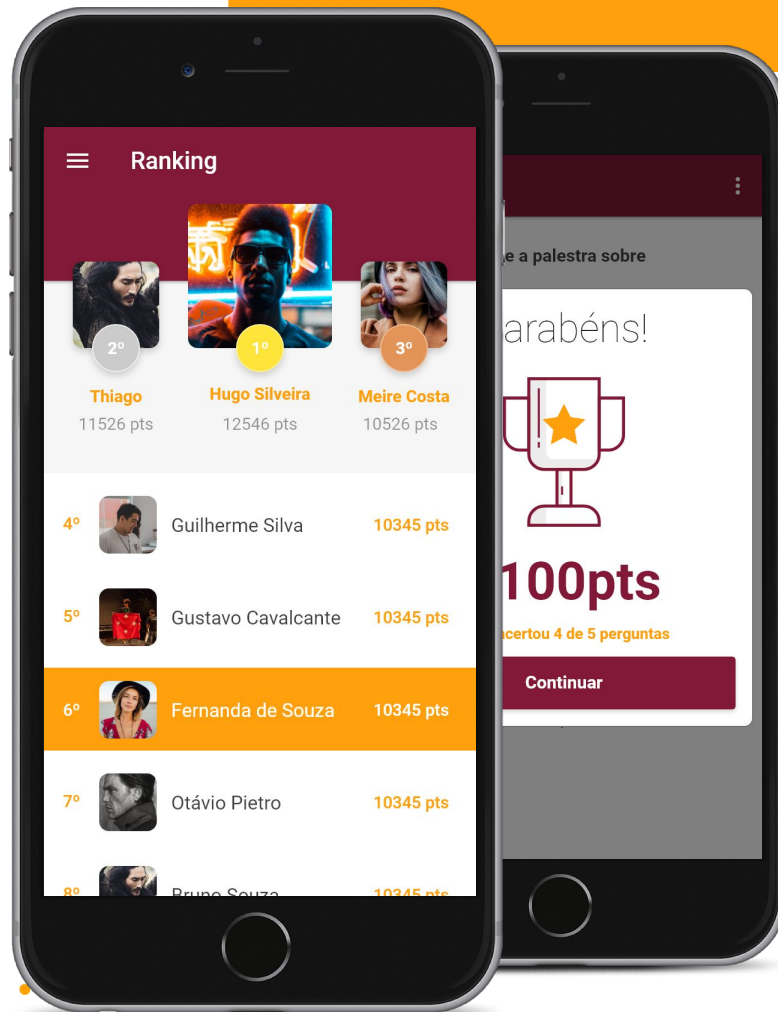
Ranking

2º
Thiago
11526 pts

1º
Hugo Silveira
12546 pts

3º
Meire Costa
10526 pts

4º Guilherme Silva 10345 pts

5º Gustavo Cavalcante 10345 pts

6º Fernanda de Souza 10345 pts

7º Otávio Pietro 10345 pts

8º Bruno Souza 10345 pts

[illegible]e a palestra sobre

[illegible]arabéns!

100pts

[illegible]acertou 4 de 5 perguntas

Continuar